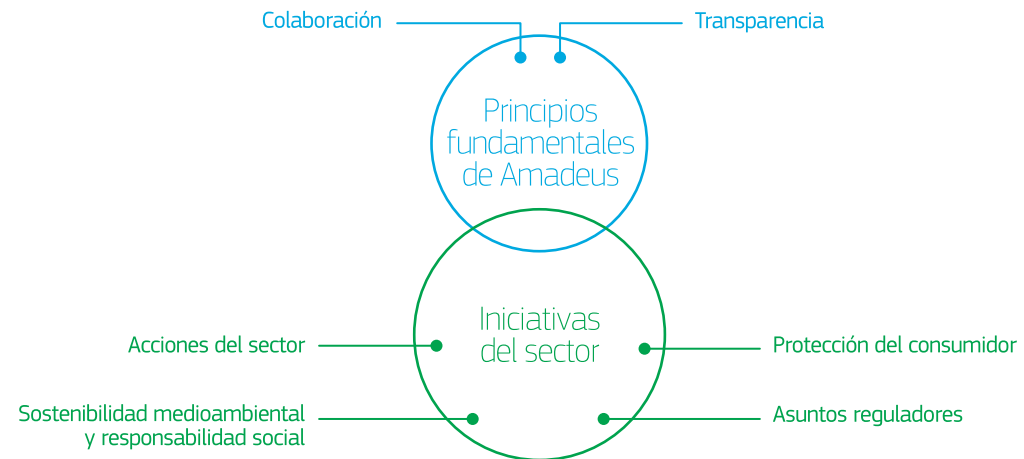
Colaboración

Transparencia

Principios fundamentales de Amadeus

Iniciativas del sector

Acciones del sector

Protección del consumidor

Sostenibilidad medioambiental y responsabilidad social

Asuntos reguladores